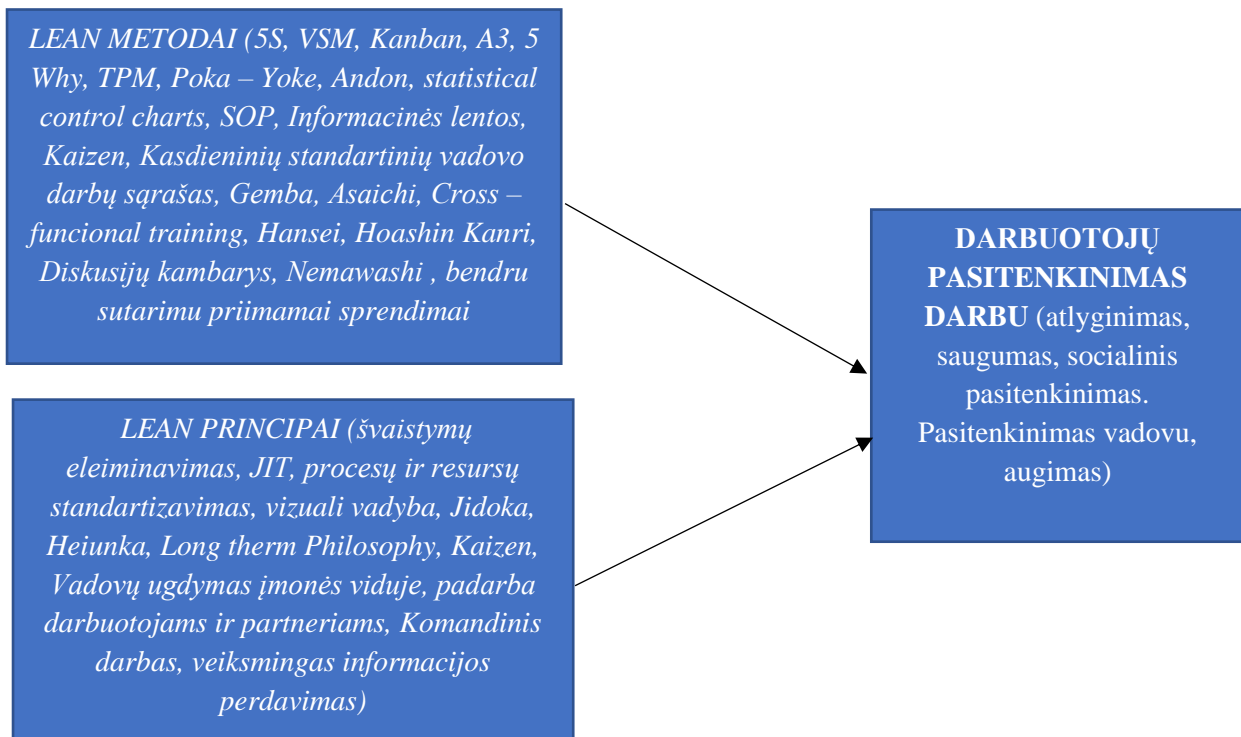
LEAN METODAI (5S, VSM, Kanban, A3, 5 Why, TPM, Poka – Yoke, Andon, statistical control charts, SOP, Informacinės lentos, Kaizen, Kasdieninių standartinių vadovo darbų sąrašas, Gemba, Asaichi, Cross – funcional training, Hansei, Hoashin Kanri, Diskusijų kambarys, Nemawashi , bendru sutarimu priimamai sprendimai

LEAN PRINCIPAI (švaistymų eleiminavimas, JIT, procesų ir resursų standartizavimas, vizuali vadyba, Jidoka, Heiunka, Long therm Philosophy, Kaizen, Vadovų ugdymas įmonės viduje, padarba darbuotojams ir partneriams, Komandinis darbas, veiksmingas informacijos perdavimas)

DARBUOTOJŲ PASITENKINIMAS DARBU (atlyginimas, saugumas, socialinis pasitenkinimas. Pasitenkinimas vadovu, augimas)